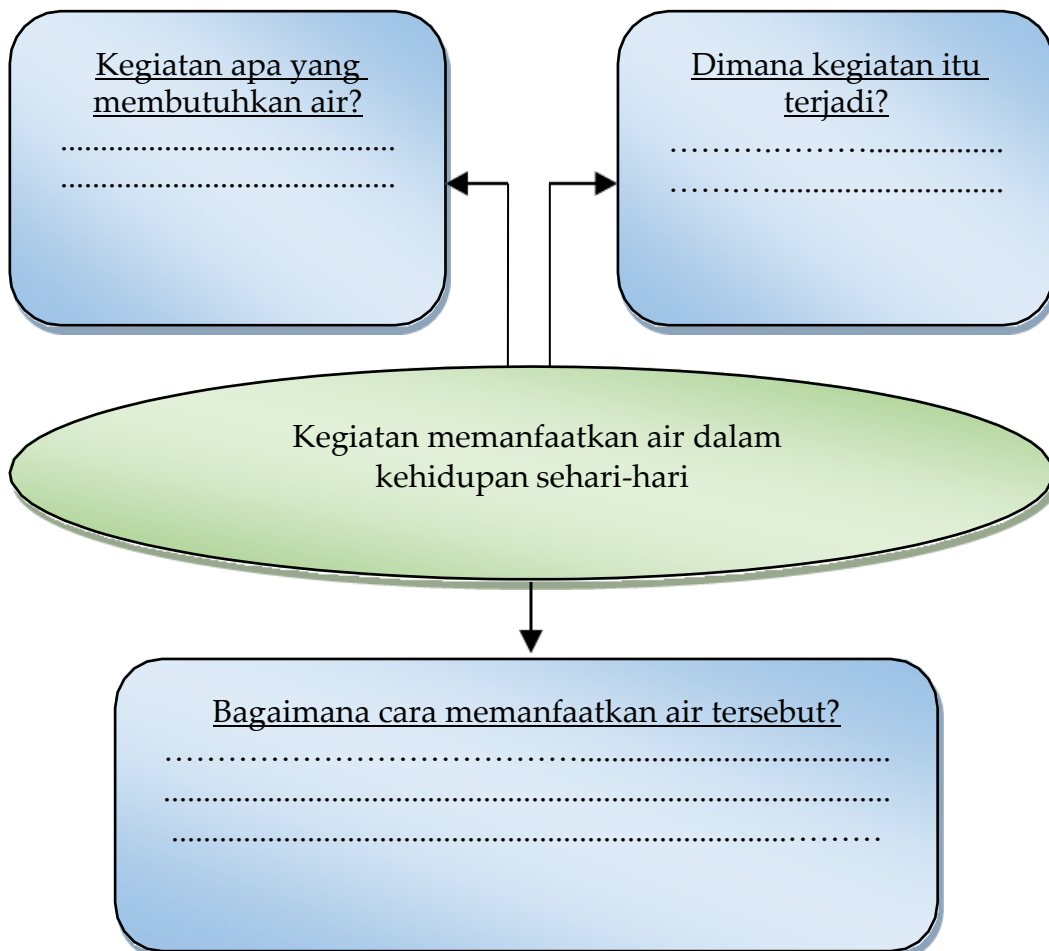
Kegiatan apa yang membutuhkan air?
.........................................
.........................................

Dimana kegiatan itu terjadi?
…………………................
………….............................

Kegiatan memanfaatkan air dalam kehidupan sehari-hari

Bagaimana cara memanfaatkan air tersebut?
………………………………...........................................
..........................................................................................
..............................................................................………